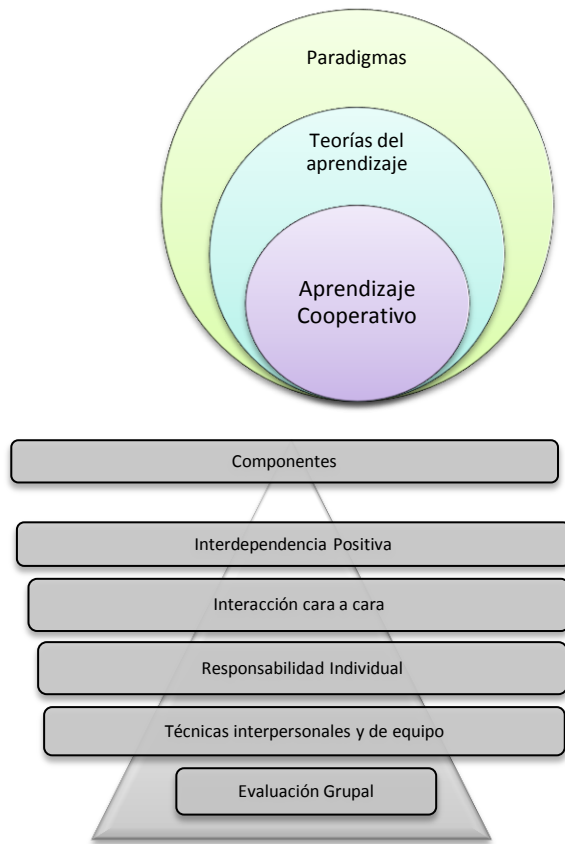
Paradigmas

Teorías del aprendizaje

Aprendizaje Cooperativo

Componentes

Interdependencia Positiva

Interacción cara a cara

Responsabilidad Individual

Técnicas interpersonales y de equipo

Evaluación Grupal